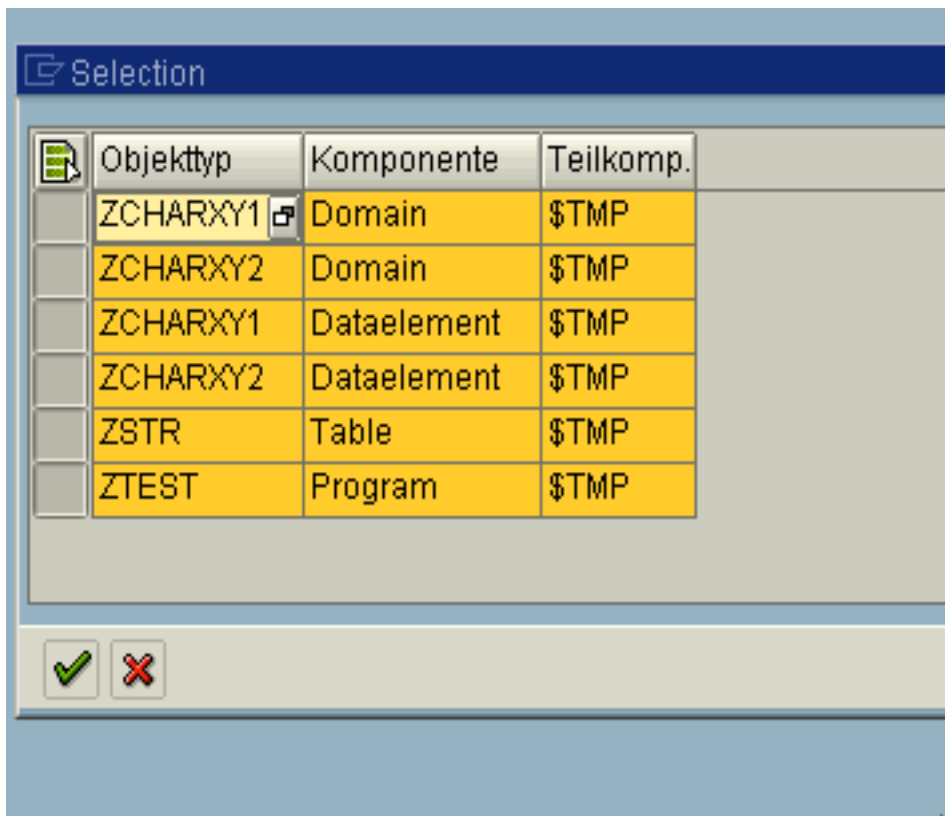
Selection

| Objekttyp | Komponente | Teilkomp. |
|---|---|---|
| ZCHARXY1 | Domain | \$TMP |
| ZCHARXY2 | Domain | \$TMP |
| ZCHARXY1 | Dataelement | \$TMP |
| ZCHARXY2 | Dataelement | \$TMP |
| ZSTR | Table | \$TMP |
| ZTEST | Program | \$TMP |